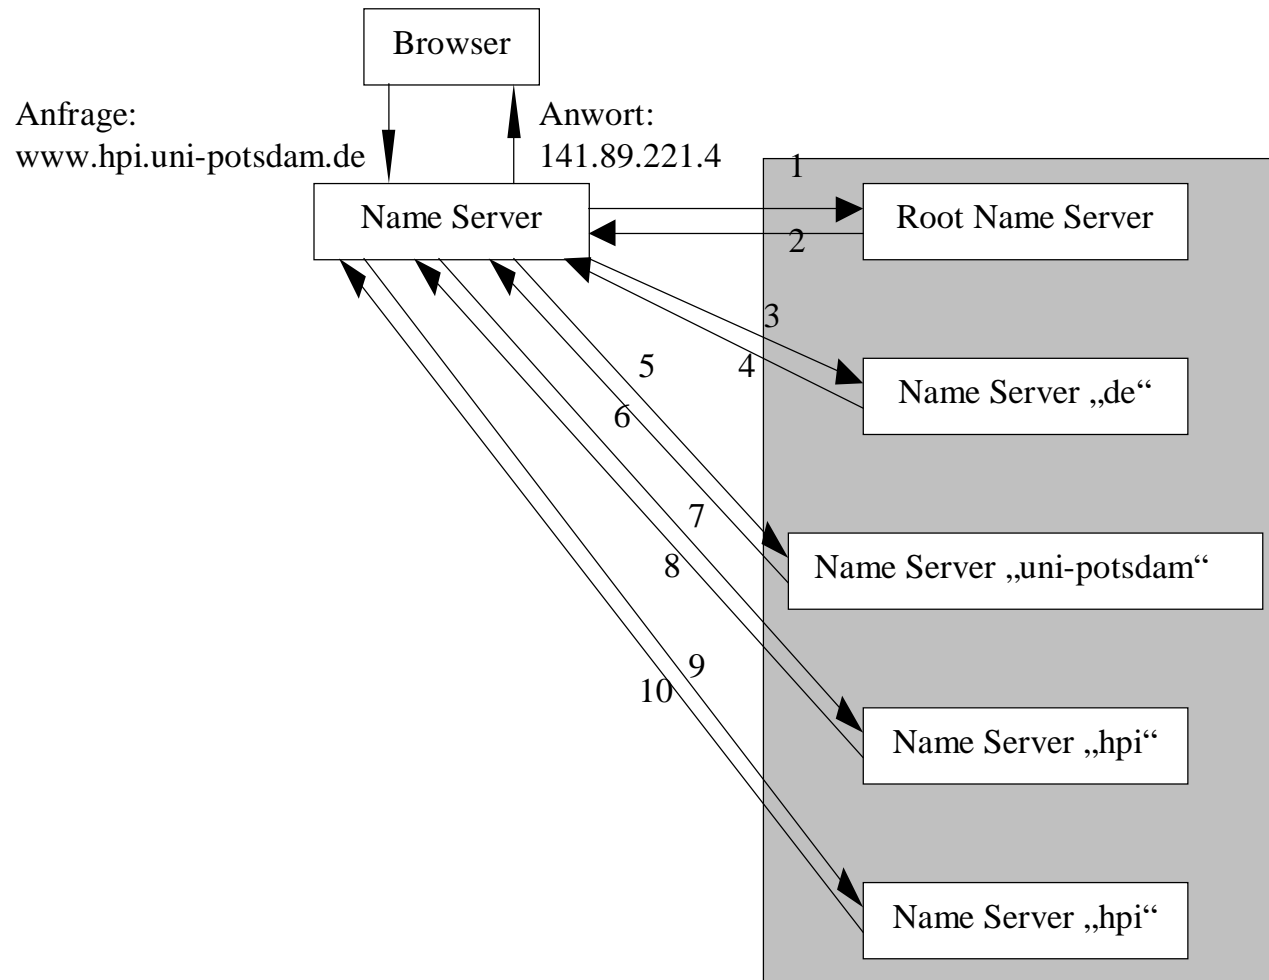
Browser

Anfrage:
www.hpi.uni-potsdam.de

Anwort:
141.89.221.4

Name Server

1

Root Name Server

2

3

5

4

Name Server „de“

6

7

Name Server „uni-potsdam“

8

9

10

Name Server „hpi“

Name Server „hpi“